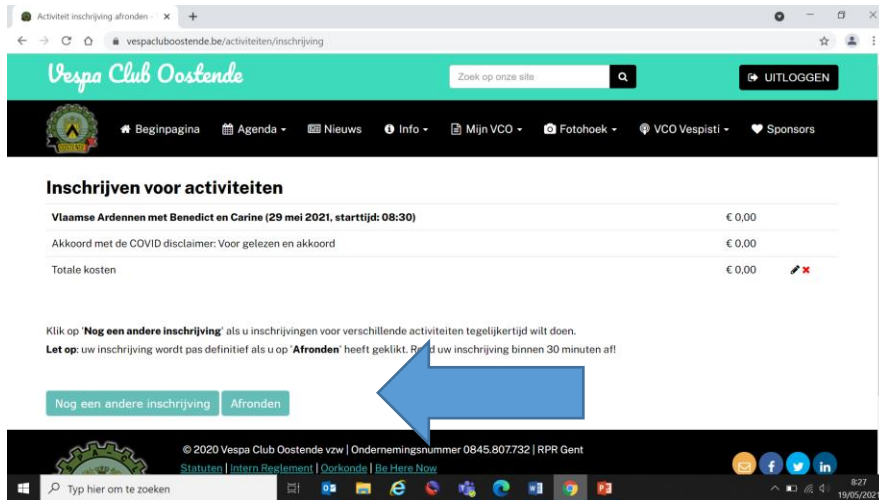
Activiteit inschrijving afronden - ×

vespacluboostende.be/activiteiten/inschrijving

Vespa Club Oostende

Zoek op onze site

UITLOGGEN

Beginpagina | Agenda | Nieuws | Info | Mijn VCO | Fotohoek | VCO Vespisti | Sponsors

Inschrijven voor activiteiten

| | | |
|---|---|---|
| **Vlaamse Ardennen met Benedict en Carine (29 mei 2021, starttijd: 08:30)** | € 0,00 | |
| Akkoord met de COVID disclaimer: Voor gelezen en akkoord | € 0,00 | |
| Totale kosten | € 0,00 | |

Klik op '**Nog een andere inschrijving**' als u inschrijvingen voor verschillende activiteiten tegelijkertijd wilt doen.
**Let op**: uw inschrijving wordt pas definitief als u op '**Afronden**' heeft geklikt. R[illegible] uw inschrijving binnen 30 minuten af!

Nog een andere inschrijving | Afronden

© 2020 Vespa Club Oostende vzw | Ondernemingsnummer 0845.807.732 | RPR Gent
Statuten | Intern Reglement | Oorkonde | Be Here Now

Typ hier om te zoeken

8:27
19/05/2021